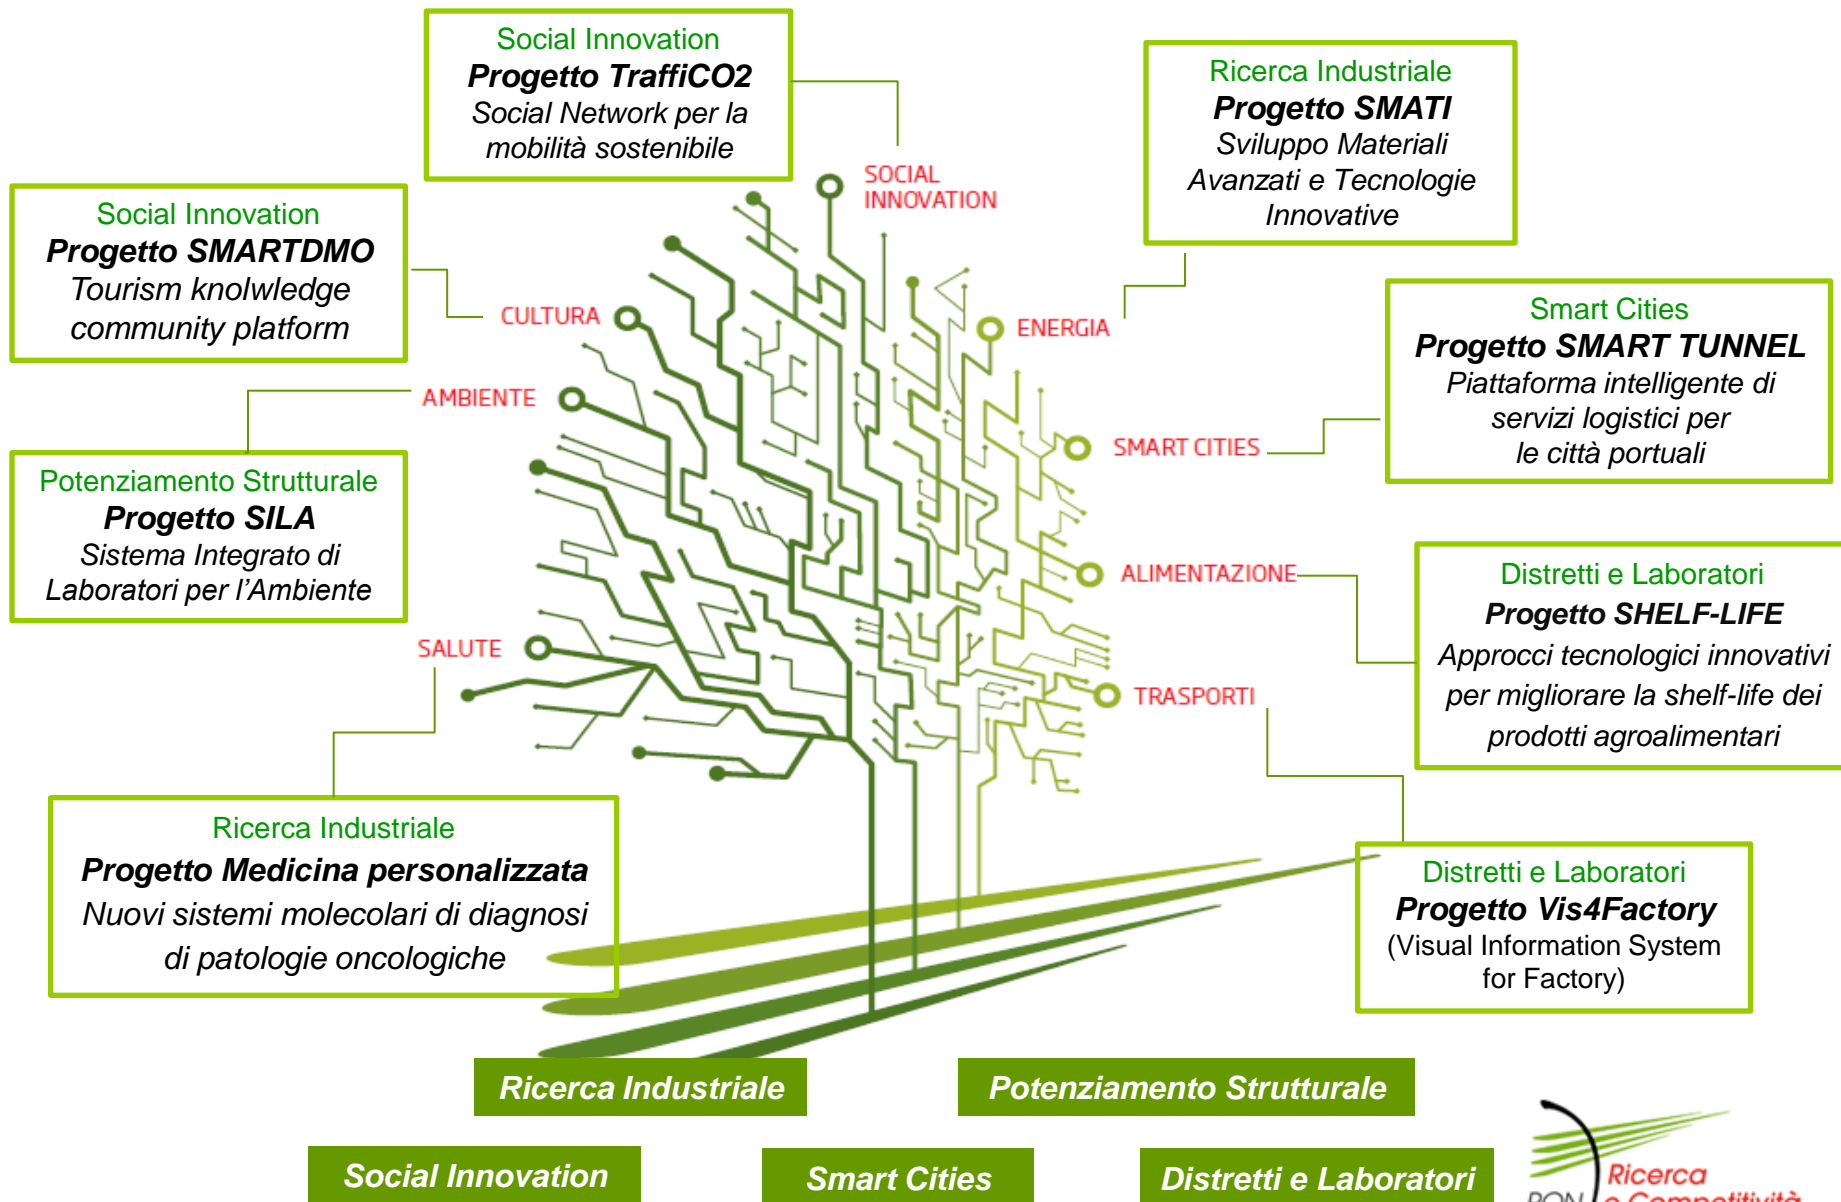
Social Innovation
Progetto TraffiCO2
Social Network per la mobilità sostenibile

Ricerca Industriale
Progetto SMATI
Sviluppo Materiali Avanzati e Tecnologie Innovative

Social Innovation
Progetto SMARTDMO
Tourism knolwledge community platform

Smart Cities
Progetto SMART TUNNEL
Piattaforma intelligente di servizi logistici per le città portuali

Potenziamento Strutturale
Progetto SILA
Sistema Integrato di Laboratori per l'Ambiente

Distretti e Laboratori
Progetto SHELF-LIFE
Approcci tecnologici innovativi per migliorare la shelf-life dei prodotti agroalimentari

Ricerca Industriale
Progetto Medicina personalizzata
Nuovi sistemi molecolari di diagnosi di patologie oncologiche

Distretti e Laboratori
Progetto Vis4Factory
(Visual Information System for Factory)

SOCIAL INNOVATION
CULTURA
ENERGIA
AMBIENTE
SMART CITIES
ALIMENTAZIONE
SALUTE
TRASPORTI

Ricerca Industriale
Potenziamento Strutturale
Social Innovation
Smart Cities
Distretti e Laboratori

PON Ricerca e Competitività